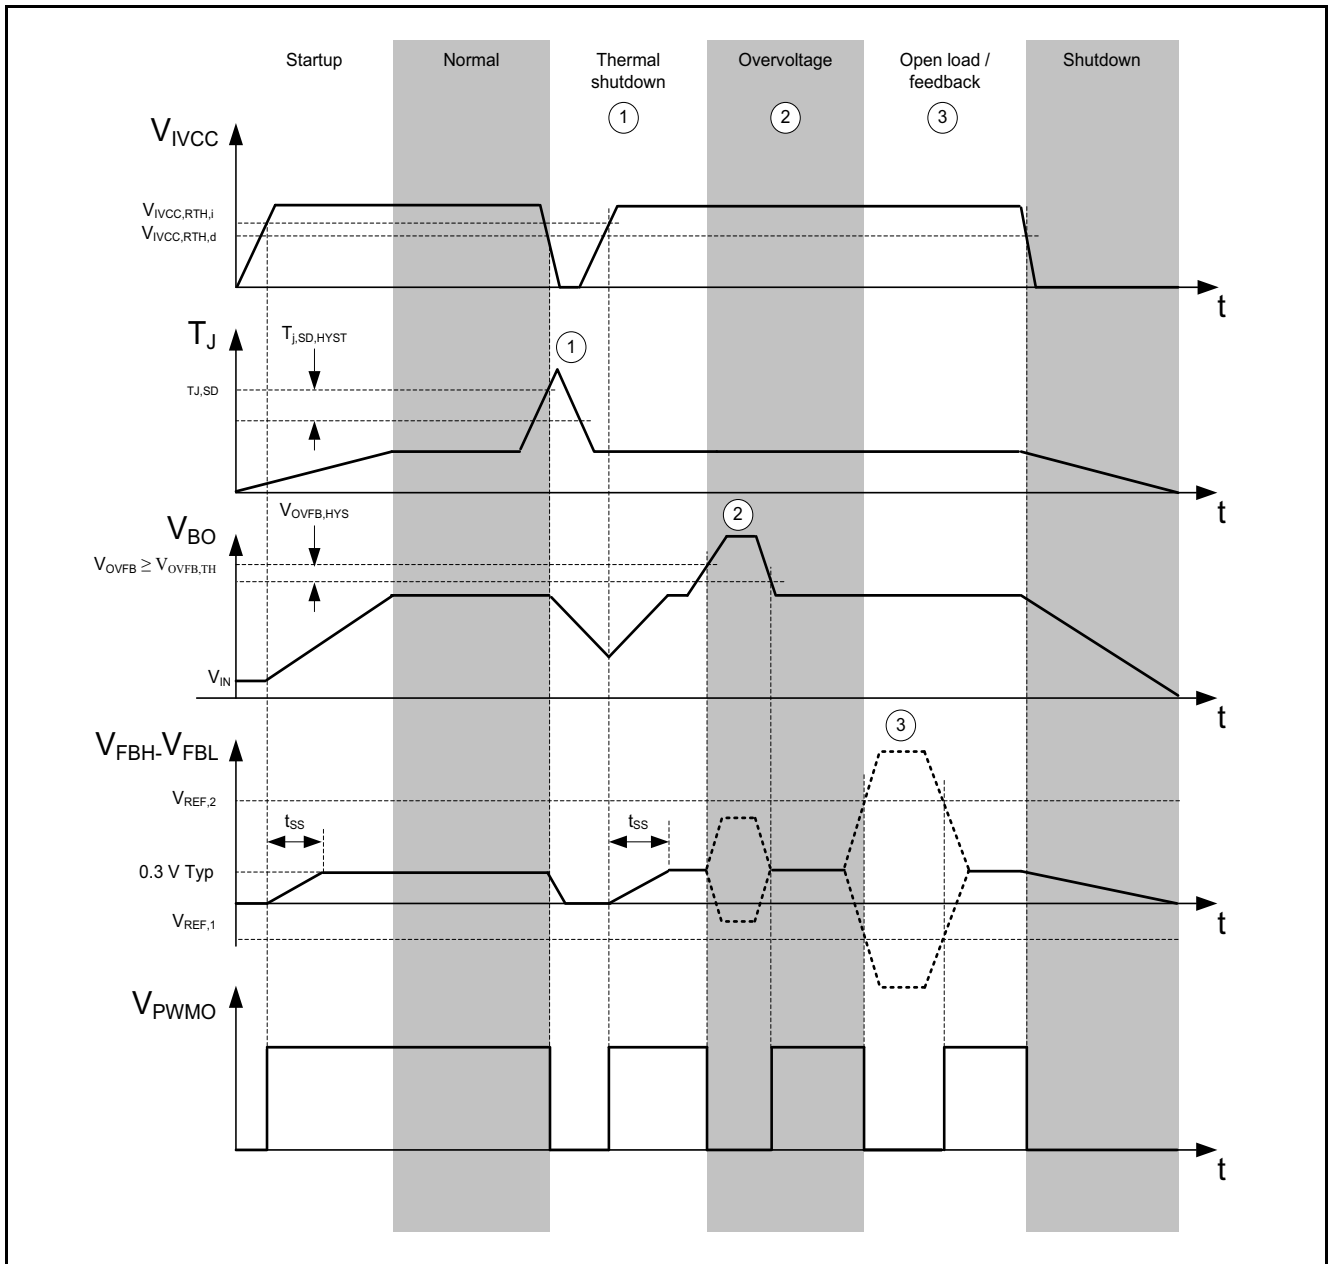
Startup

Normal

Thermal shutdown

1

Overvoltage

2

Open load / feedback

3

Shutdown

$V_{IVCC}$

$V_{IVCC,RTH,i}$

$V_{IVCC,RTH,d}$

t

$T_J$

$T_{j,SD,HYST}$

1

TJ,SD

t

$V_{BO}$

$V_{OVFB,HYS}$

2

$V_{OVFB} \geq V_{OVFB,TH}$

$V_{IN}$

t

$V_{FBH}$-$V_{FBL}$

3

$V_{REF,2}$

$t_{SS}$

$t_{SS}$

0.3 V Typ

$V_{REF,1}$

t

$V_{PWMO}$

t